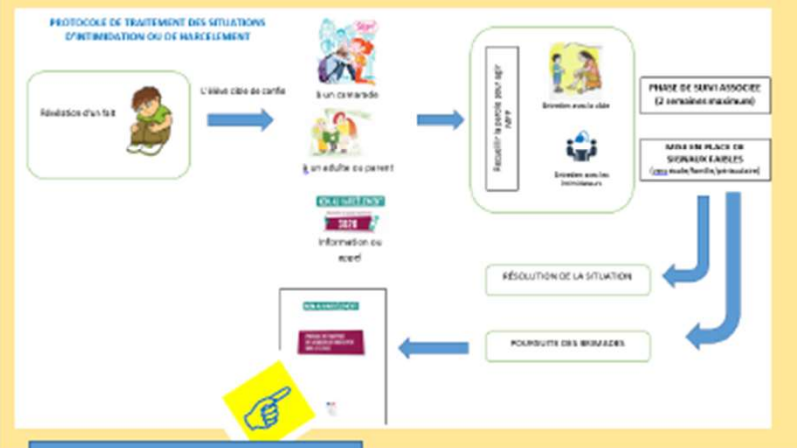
PROTOCOLE DE TRAITEMENT DES SITUATIONS D'INTIMIDATION OU DE HARCELEMENT

Révélation d'un fait

L'élève cible se confie

à un camarade

à un adulte ou parent

NON AU HARCÈLEMENT

3020

Information ou appel

Recueillir la parole pour agir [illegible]

Entretien avec la cible

Entretien avec les intimidateurs

PHASE DE SUIVI ASSOCIEE (2 semaines maximum)

MISE EN PLACE DE SIGNAUX FAIBLES ([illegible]/famille/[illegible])

RÉSOLUTION DE LA SITUATION

POURSUITE DES BRIMADES

NON AU HARCÈLEMENT

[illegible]